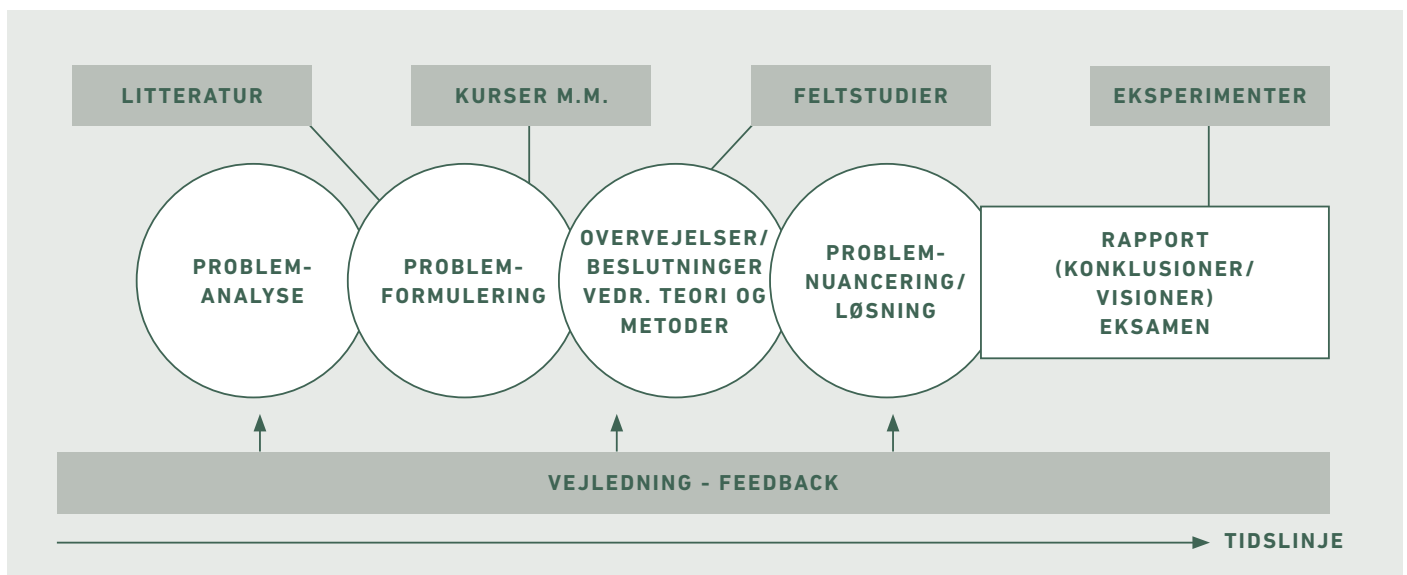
LITTERATUR

KURSER M.M.

FELTSTUDIER

EKSPERIMENTER

PROBLEM-ANALYSE

PROBLEM-FORMULERING

OVERVEJELSER/ BESLUTNINGER VEDR. TEORI OG METODER

PROBLEM-NUANCERING/ LØSNING

RAPPORT (KONKLUSIONER/ VISIONER) EKSAMEN

VEJLEDNING - FEEDBACK

TIDSLINJE